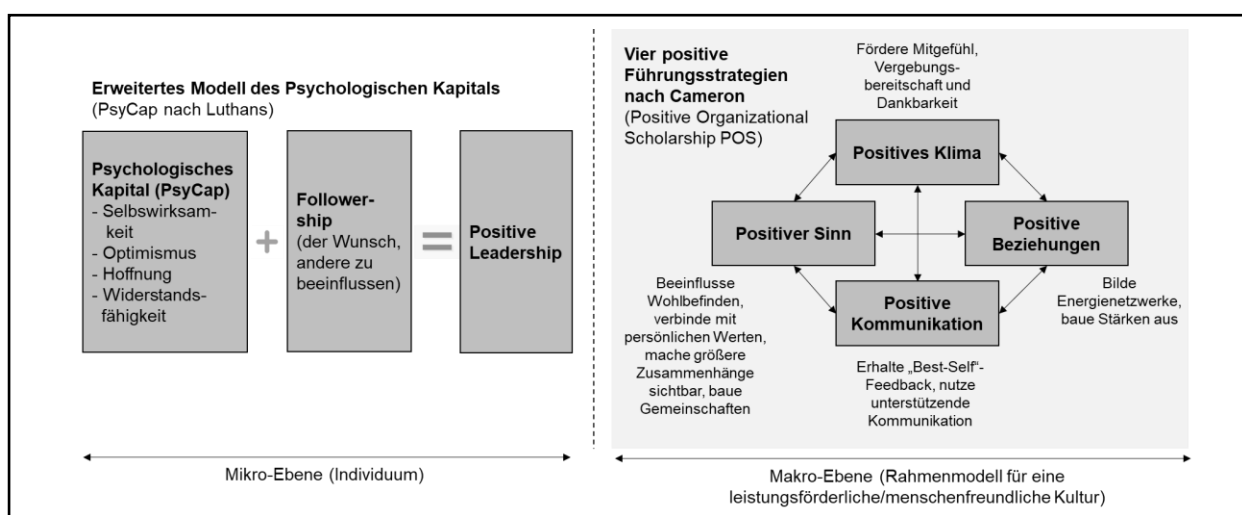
Erweitertes Modell des Psychologischen Kapitals
(PsyCap nach Luthans)

Psychologisches Kapital (PsyCap)
- Selbswirksamkeit
- Optimismus
- Hoffnung
- Widerstandsfähigkeit

+

Followership
(der Wunsch, andere zu beeinflussen)

=

Positive Leadership

Mikro-Ebene (Individuum)

Vier positive Führungsstrategien nach Cameron
(Positive Organizational Scholarship POS)

Fördere Mitgefühl, Vergebungsbereitschaft und Dankbarkeit

Positives Klima

Positiver Sinn

Positive Beziehungen

Positive Kommunikation

Beeinflusse Wohlbefinden, verbinde mit persönlichen Werten, mache größere Zusammenhänge sichtbar, baue Gemeinschaften

Bilde Energienetzwerke, baue Stärken aus

Erhalte „Best-Self"-Feedback, nutze unterstützende Kommunikation

Makro-Ebene (Rahmenmodell für eine leistungsförderliche/menschenfreundliche Kultur)